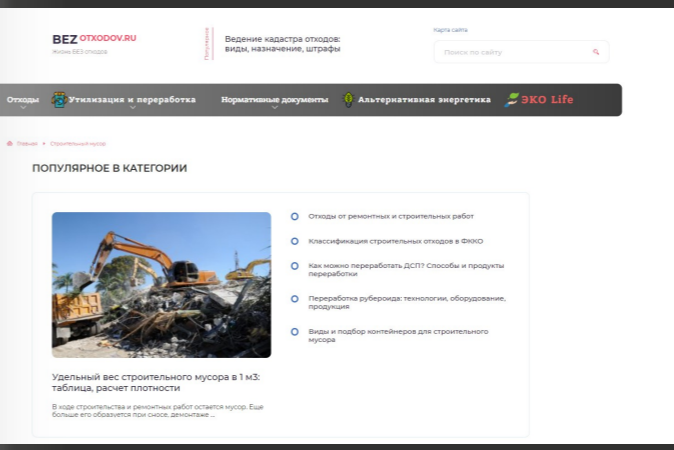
BEZ OTXODOV.RU
Жизнь БЕЗ отходов

Популярное

Ведение кадастра отходов: виды, назначение, штрафы

Карта сайта

Поиск по сайту

Отходы Утилизация и переработка Нормативные документы Альтернативная энергетика ЭКО Life

Главная • Строительный мусор

ПОПУЛЯРНОЕ В КАТЕГОРИИ

Удельный вес строительного мусора в 1 м3: таблица, расчет плотности

В ходе строительства и ремонтных работ остается мусор. Еще больше его образуется при сносе, демонтаже ...

Отходы от ремонтных и строительных работ

Классификация строительных отходов в ФККО

Как можно переработать ДСП? Способы и продукты переработки

Переработка рубероида: технологии, оборудование, продукция

Виды и подбор контейнеров для строительного мусора